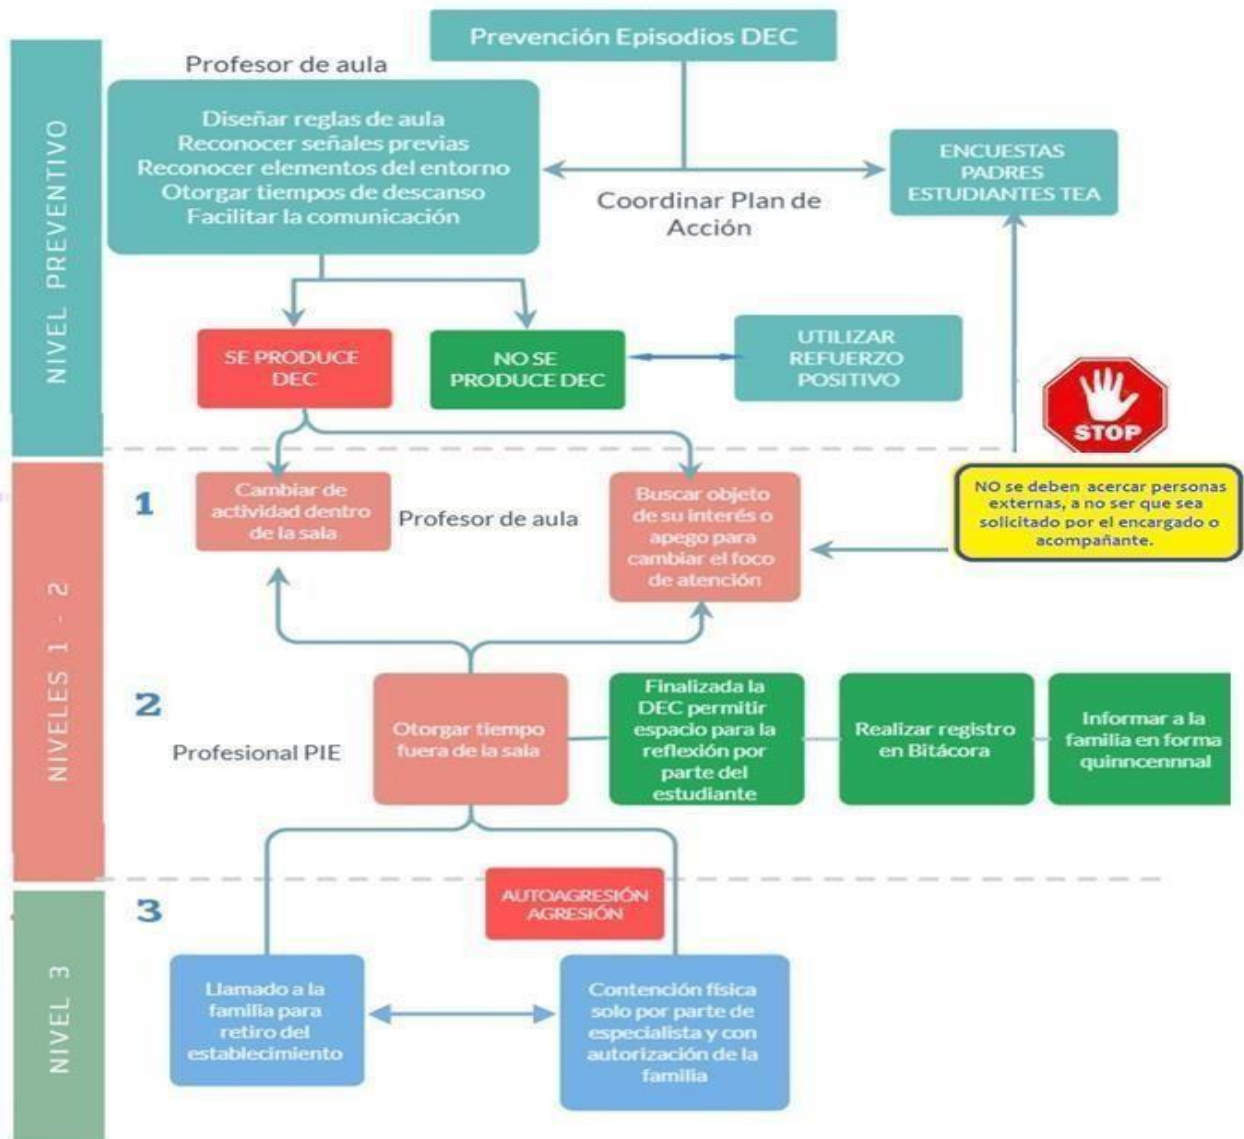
Prevención Episodios DEC

NIVEL PREVENTIVO

Profesor de aula

Diseñar reglas de aula
Reconocer señales previas
Reconocer elementos del entorno
Otorgar tiempos de descanso
Facilitar la comunicación

Coordinar Plan de Acción

ENCUESTAS PADRES ESTUDIANTES TEA

SE PRODUCE DEC

NO SE PRODUCE DEC

UTILIZAR REFUERZO POSITIVO

STOP

NIVELES 1 - 2

1

Cambiar de actividad dentro de la sala

Profesor de aula

Buscar objeto de su interés o apego para cambiar el foco de atención

NO se deben acercar personas externas, a no ser que sea solicitado por el encargado o acompañante.

2

Profesional PIE

Otorgar tiempo fuera de la sala

Finalizada la DEC permitir espacio para la reflexión por parte del estudiante

Realizar registro en Bitácora

Informar a la familia en forma quinncennnal

NIVEL 3

3

AUTOAGRESIÓN AGRESIÓN

Llamado a la familia para retiro del establecimiento

Contención física solo por parte de especialista y con autorización de la familia